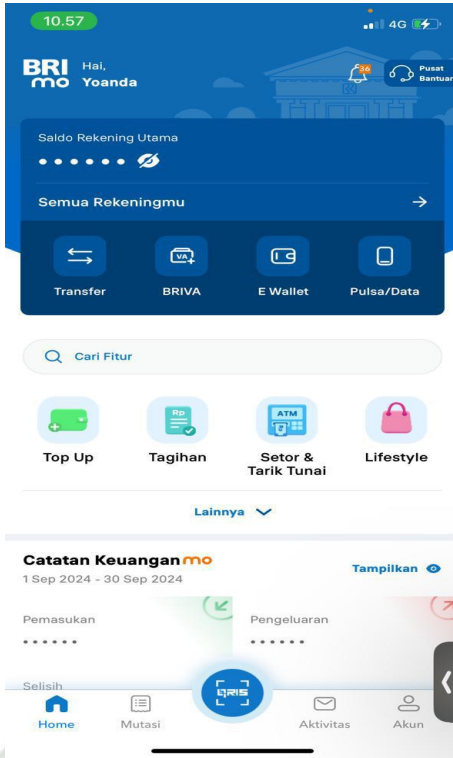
10.57

4G

BRI mo

Hai, Yoanda

36

Pusat Bantuan

Saldo Rekening Utama

••••••

Semua Rekeningmu

Transfer

BRIVA

E Wallet

Pulsa/Data

Cari Fitur

Top Up

Tagihan

Setor & Tarik Tunai

Lifestyle

Lainnya

Catatan Keuangan mo

1 Sep 2024 - 30 Sep 2024

Tampilkan

Pemasukan

••••••

Pengeluaran

••••••

Selisih

Home

Mutasi

QRIS

Aktivitas

Akun